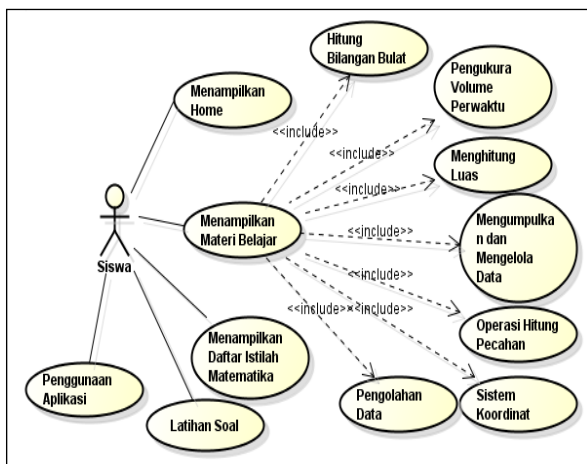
Hitung Bilangan Bulat

Menampilkan Home

Pengukura Volume Perwaktu

<<include>>

<<include>>

Menghitung Luas

<<include>>

Siswa

Menampilkan Materi Belajar

<<include>>

Mengumpulkan dan Mengelola Data

<<include>>

<<include>>

<<include>>

Operasi Hitung Pecahan

Menampilkan Daftar Istilah Matematika

Penggunaan Aplikasi

Pengolahan Data

Sistem Koordinat

Latihan Soal